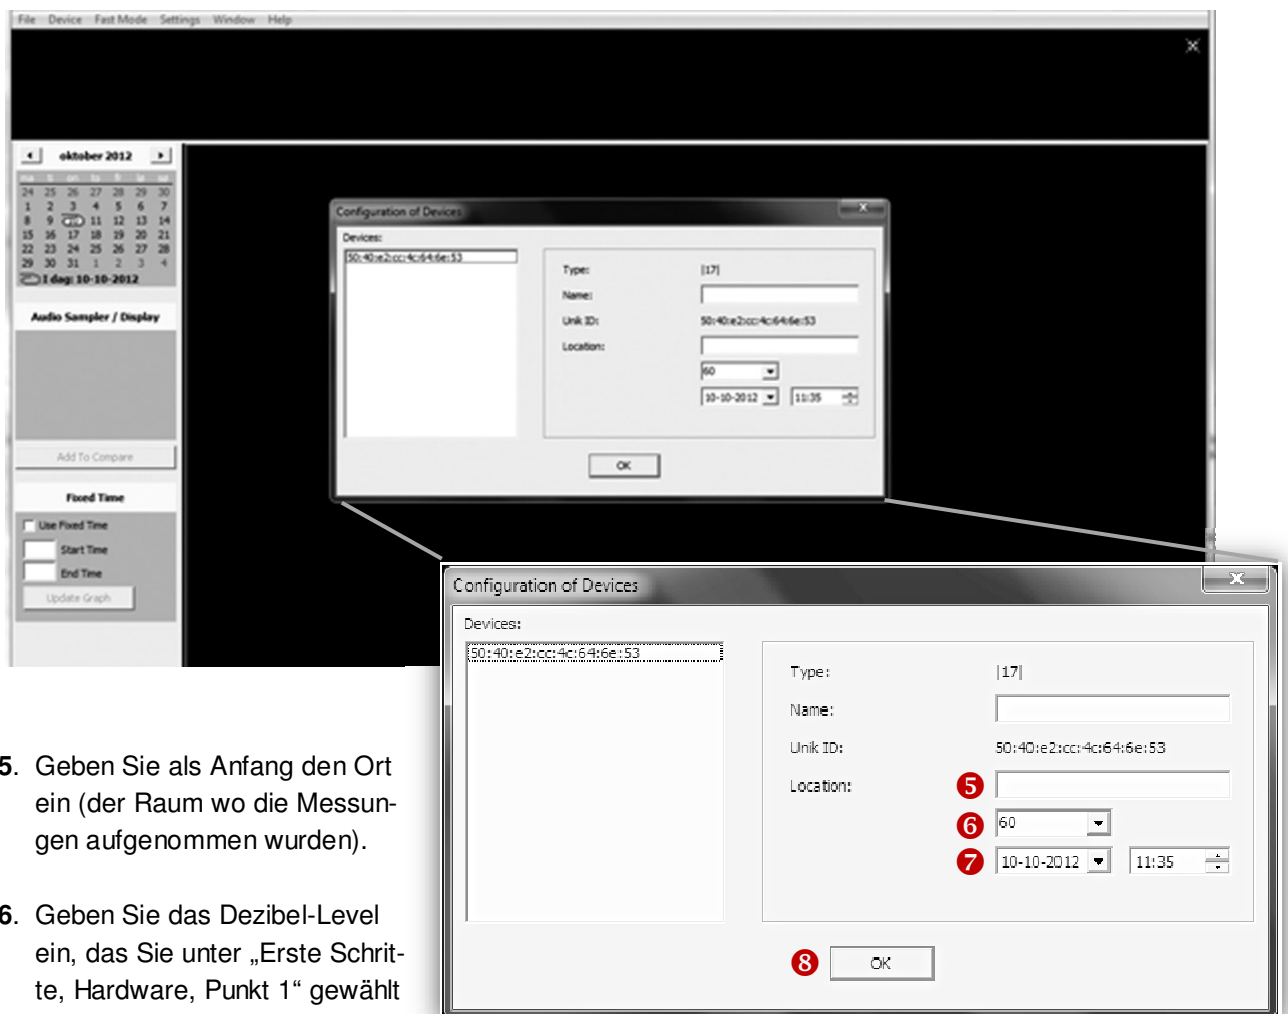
File Device Fast Mode Settings Window Help

oktober 2012

| ma | ti | on | to | fr | lø | sø |
|---|---|---|---|---|---|---|
| 24 | 25 | 26 | 27 | 28 | 29 | 30 |
| 1 | 2 | 3 | 4 | 5 | 6 | 7 |
| 8 | 9 | 10 | 11 | 12 | 13 | 14 |
| 15 | 16 | 17 | 18 | 19 | 20 | 21 |
| 22 | 23 | 24 | 25 | 26 | 27 | 28 |
| 29 | 30 | 31 | 1 | 2 | 3 | 4 |

I dag: 10-10-2012

Audio Sampler / Display

Add To Compare

Fixed Time

Use Fixed Time

Start Time

End Time

Update Graph

Configuration of Devices

Devices:

50:40:e2:cc:4c:64:6e:53

Type: |17|

Name:

Unik ID: 50:40:e2:cc:4c:64:6e:53

Location:

60

10-10-2012 11:35

OK

Configuration of Devices

Devices:

50:40:e2:cc:4c:64:6e:53

Type: |17|

Name:

Unik ID: 50:40:e2:cc:4c:64:6e:53

Location: 5

6 60

7 10-10-2012 11:35

8 OK

5. Geben Sie als Anfang den Ort ein (der Raum wo die Messungen aufgenommen wurden).

6. Geben Sie das Dezibel-Level ein, das Sie unter „Erste Schritte, Hardware, Punkt 1“ gewählt